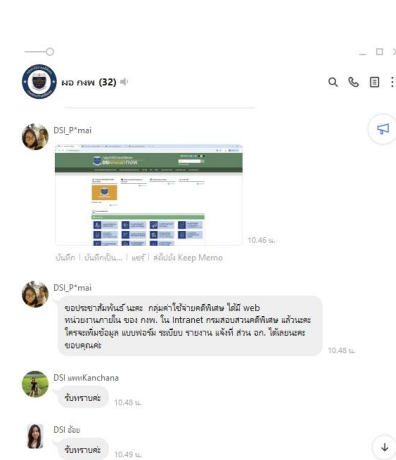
ผอ กพพ (32)

DSI_P*mai

10.46 น.

บันทึก | บันทึกเป็น... | แชร์ | ดังบันทึก Keep Memo

DSI_P*mai

ขอประชาสัมพันธ์ นะคะ กลุ่มค่าใช้จ่ายคดีพิเศษ ได้มี web หน่วยงานภายใน ของ กพพ. ใน Intranet กรมสอบสวนคดีพิเศษ แล้วนะคะ ใครจะเพิ่มข้อมูล แบบฟอร์ม ระเบียบ รายงาน แจ้งที่ ส่วน อก. ได้เลยนะคะ ขอบคุณค่ะ

10.48 น.

DSI แพรKanchana

รับทราบค่ะ 10.48 น.

DSI อ้อย

รับทราบค่ะ 10.49 น.